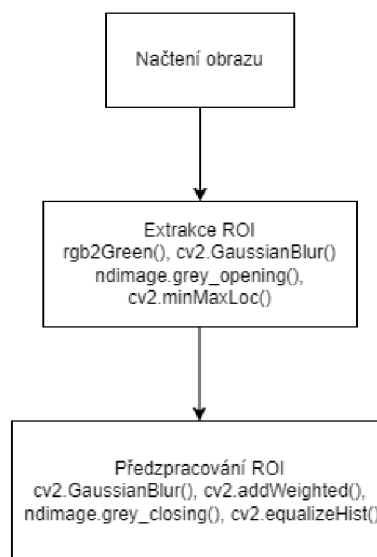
Načtení obrazu

Extrakce ROI
rgb2Green(), cv2.GaussianBlur()
ndimage.grey_opening(),
cv2.minMaxLoc()

Předzpracování ROI
cv2.GaussianBlur(), cv2.addWeighted(),
ndimage.grey_closing(), cv2.equalizeHist()